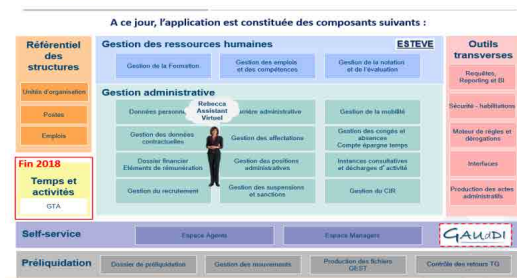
A ce jour, l'application est constituée des composants suivants :

Référentiel des structures

Unités d'organisation

Postes

Emplois

Fin 2018

Temps et activités

GTA

Gestion des ressources humaines

ESTEVE

Gestion de la Formation

Gestion des emplois et des compétences

Gestion de la notation et de l'évaluation

Gestion administrative

Données personn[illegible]

Rebecca Assistant Virtuel

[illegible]rière administrative

Gestion de la mobilité

Gestion des données contractuelles

Gestion des affectations

Gestion des congés et absences Compte épargne temps

Dossier financier Eléments de rémunération

Gestion des positions administratives

Instances consultatives et décharges d'activité

Gestion du recrutement

Gestion des suspensions et sanctions

Gestion du CIR

Outils transverses

Requêtes, Reporting et BI

Sécurité - habilitations

Moteur de règles et dérogations

Interfaces

Production des actes administratifs

Self-service

Espace Agents

Espace Managers

GAUDI

Préliquidation

Dossier de préliquidation

Gestion des mouvements

Production des fichiers QEST

Contrôle des retours TG